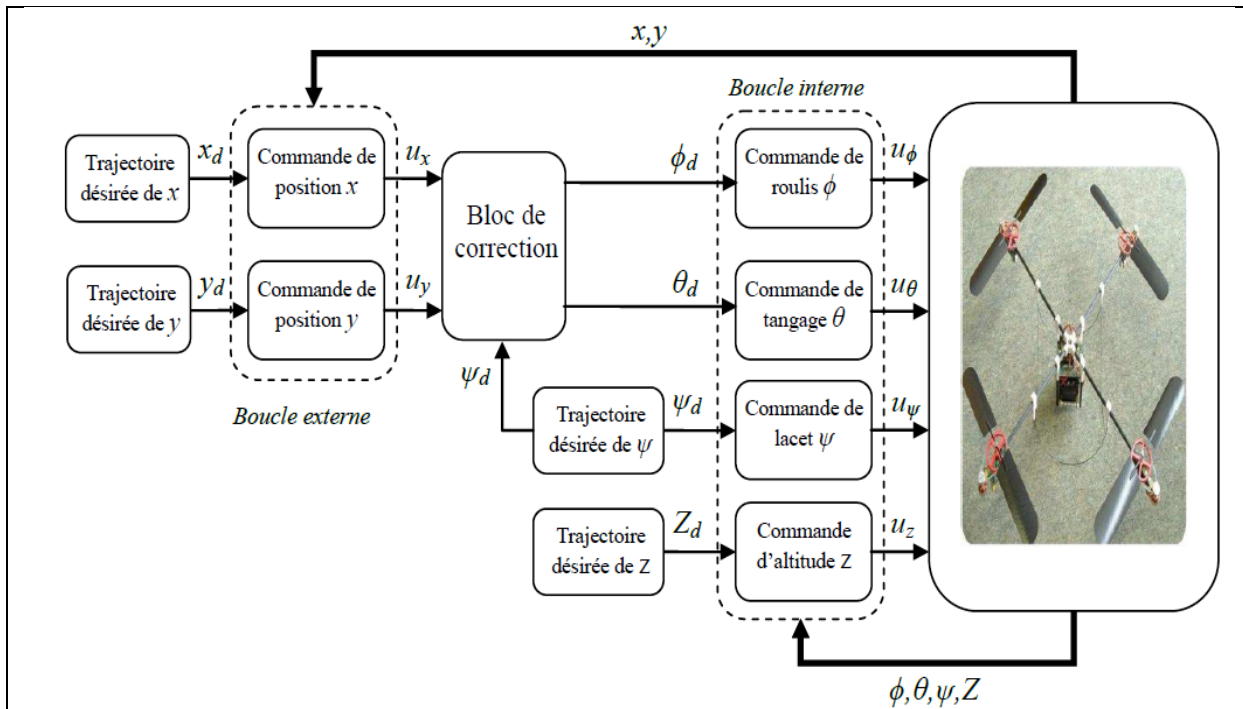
$x, y$

Boucle interne

Trajectoire désirée de $x$

$x_d$

Commande de position $x$

$u_x$

Bloc de correction

$\phi_d$

Commande de roulis $\phi$

$u_\phi$

Trajectoire désirée de $y$

$y_d$

Commande de position $y$

$u_y$

$\theta_d$

Commande de tangage $\theta$

$u_\theta$

$\psi_d$

Boucle externe

Trajectoire désirée de $\psi$

$\psi_d$

Commande de lacet $\psi$

$u_\psi$

Trajectoire désirée de Z

$Z_d$

Commande d'altitude Z

$u_z$

$\phi, \theta, \psi, Z$